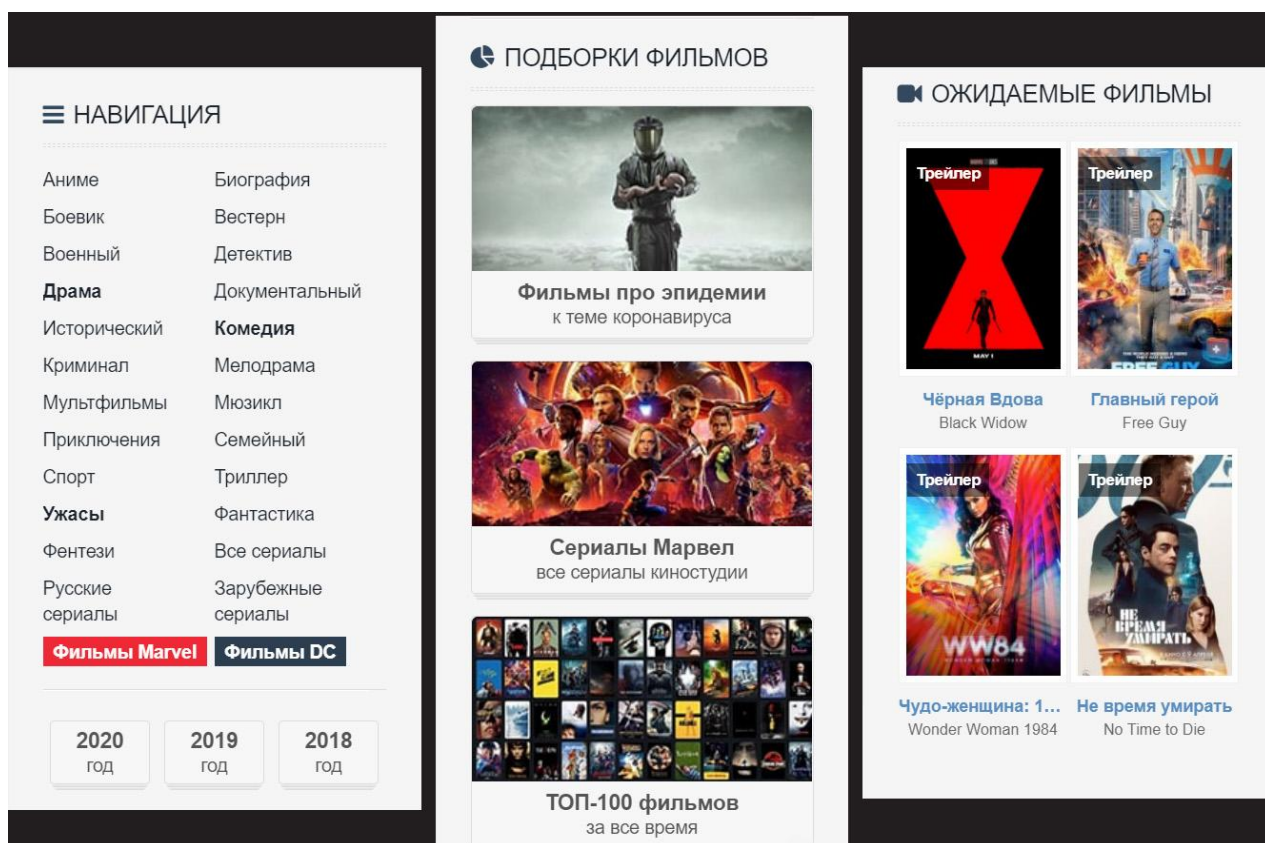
НАВИГАЦИЯ

Аниме
Боевик
Военный
Драма
Исторический
Криминал
Мультфильмы
Приключения
Спорт
Ужасы
Фентези
Русские сериалы

Биография
Вестерн
Детектив
Документальный
Комедия
Мелодрама
Мюзикл
Семейный
Триллер
Фантастика
Все сериалы
Зарубежные сериалы

Фильмы Marvel
Фильмы DC

2020 год
2019 год
2018 год

ПОДБОРКИ ФИЛЬМОВ

Фильмы про эпидемии
к теме коронавируса

Сериалы Марвел
все сериалы киностудии

ТОП-100 фильмов
за все время

ОЖИДАЕМЫЕ ФИЛЬМЫ

Трейлер
MAY 1
Чёрная Вдова
Black Widow

Трейлер
FREE GUY
Главный герой
Free Guy

Трейлер
WW84
Чудо-женщина: 1...
Wonder Woman 1984

Трейлер
НЕ ВРЕМЯ УМИРАТЬ
Не время умирать
No Time to Die